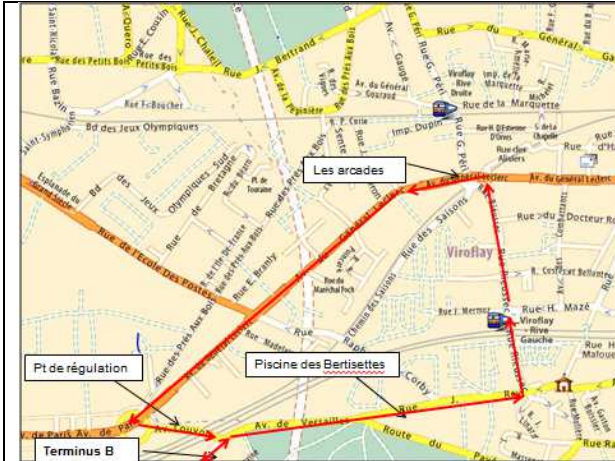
Les arcades

Pt de régulation

Piscine des Bertisettes

Terminus B

Viroflay

Rue des Petits Bois

Rue J. Bertrand

Rue du Général

Bd des Jeux Olympiques

Rue de la Marquette

Rue de l'Ecole Des Postes

Av. du Général Leclerc

Rue du Docteur Roux

Rue des Saisons

Rue H. Mazé

Viroflay Rive Gauche

Viroflay Rive Droite

Av. de Versailles

Av. de Paris

Rue F. Boucher

Rue des Prés Aux Bois

Rue du Maréchal Foch

Chemin des Saisons

Rue E. Branly

Rue de Bretagne

Rue de la Paroisse

Esplanade du Grand Siècle

Av. du Général Gouraud

Imp. Dupin

Rue J. Rey

R. Costes et Bellonte

Route du Pavé